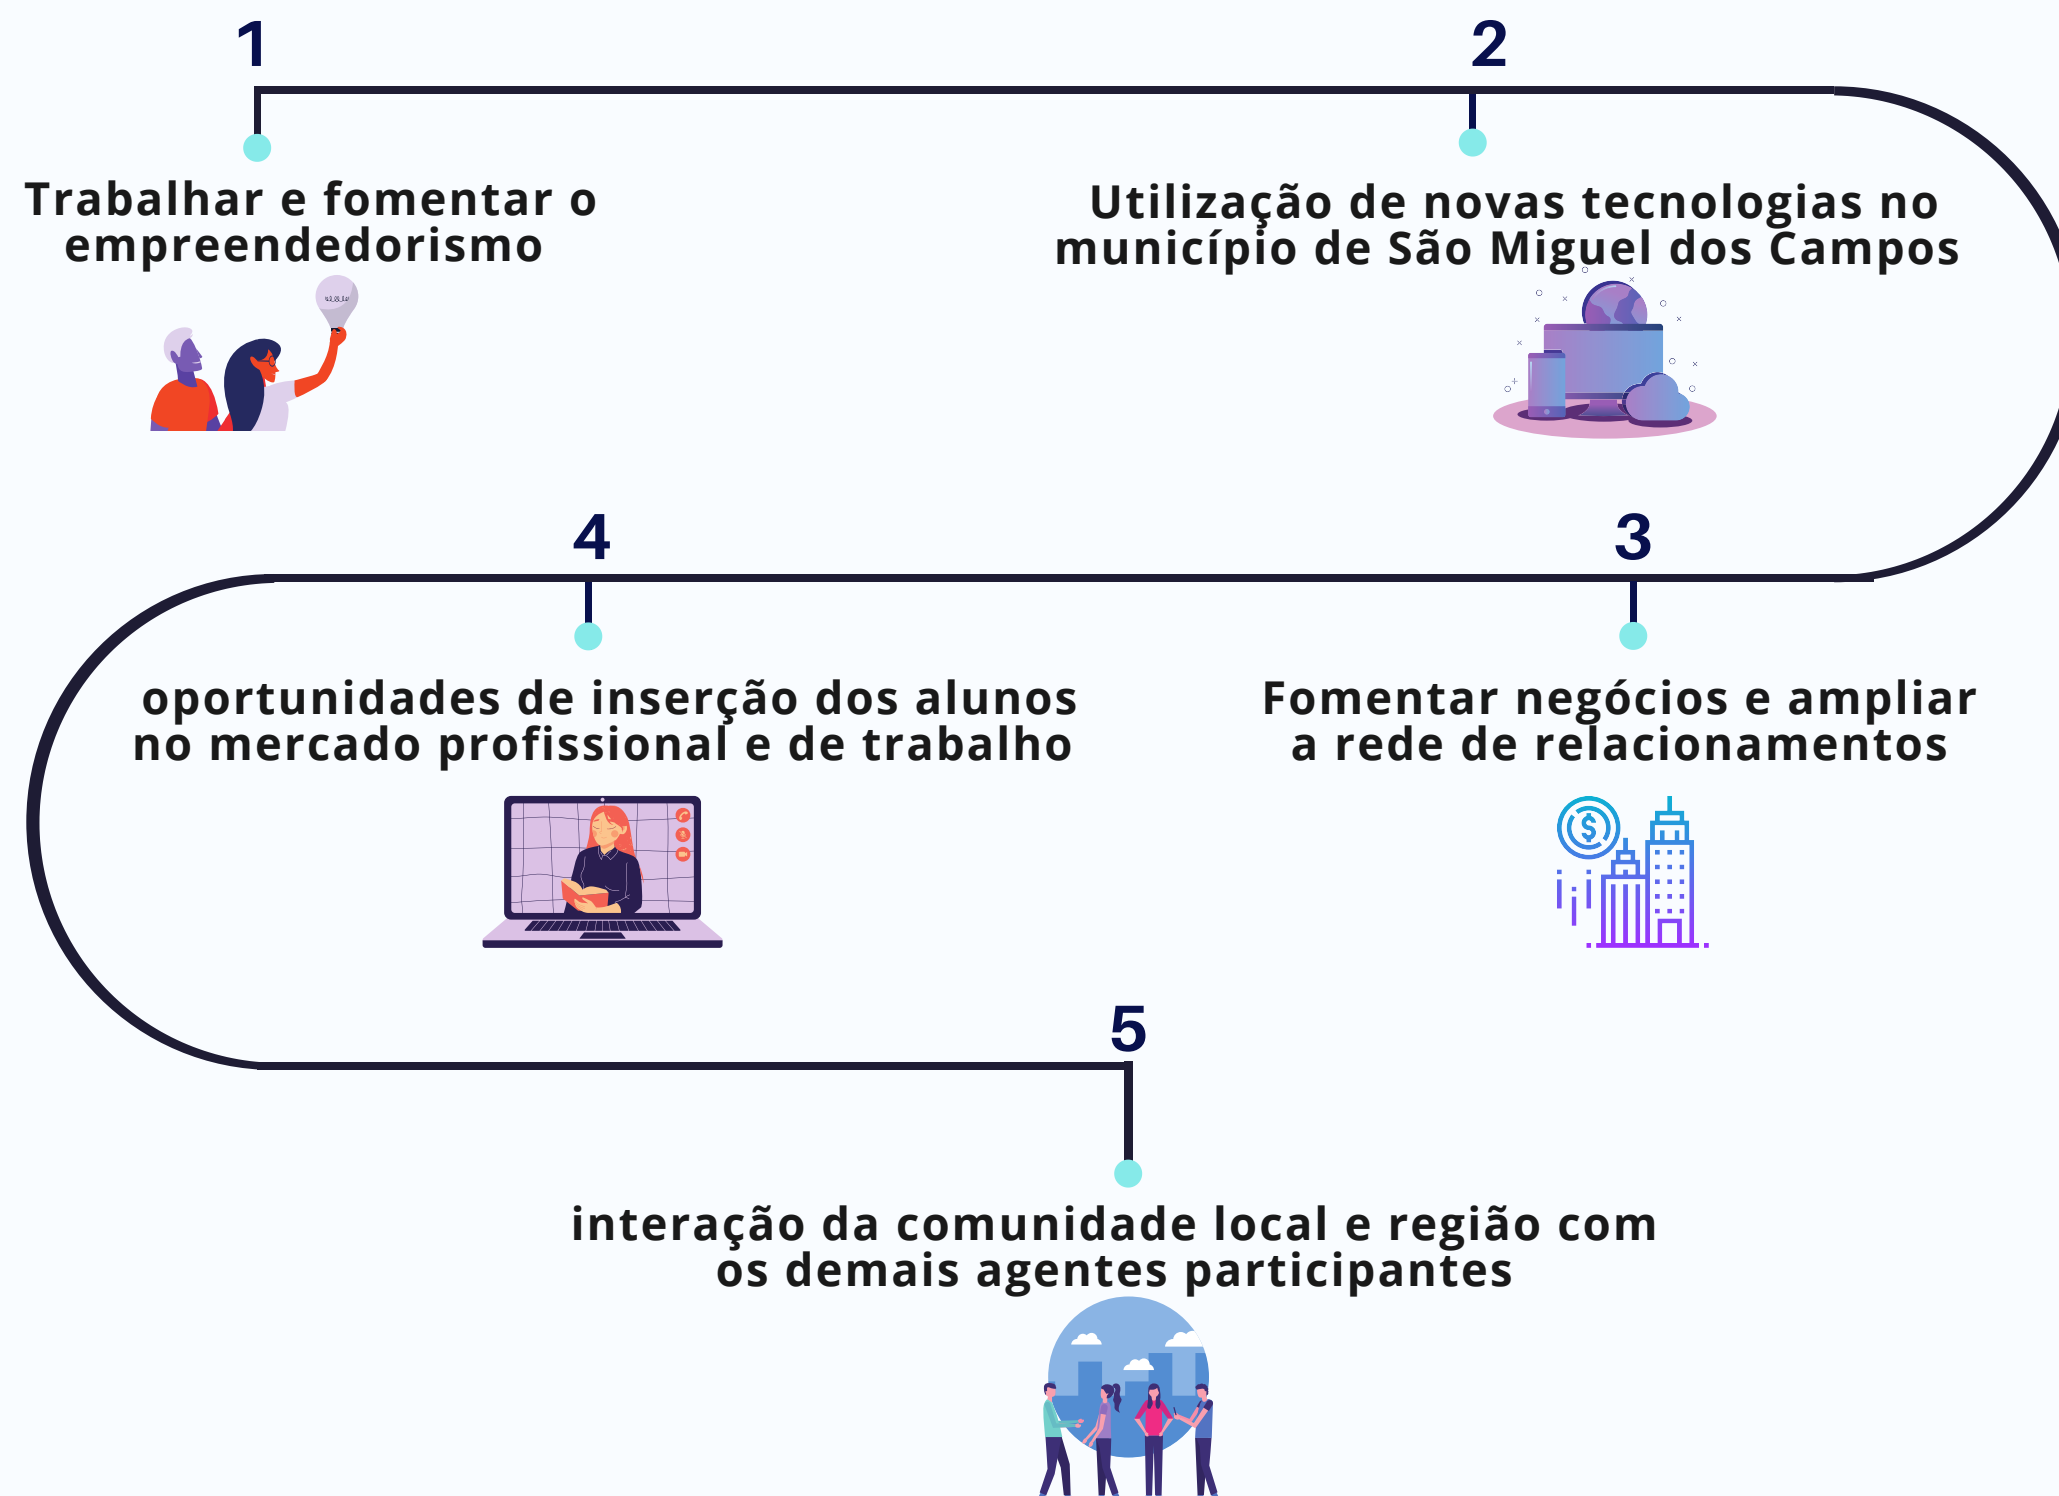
1

Trabalhar e fomentar o empreendedorismo

2

Utilização de novas tecnologias no município de São Miguel dos Campos

4

oportunidades de inserção dos alunos no mercado profissional e de trabalho

3

Fomentar negócios e ampliar a rede de relacionamentos

5

interação da comunidade local e região com os demais agentes participantes